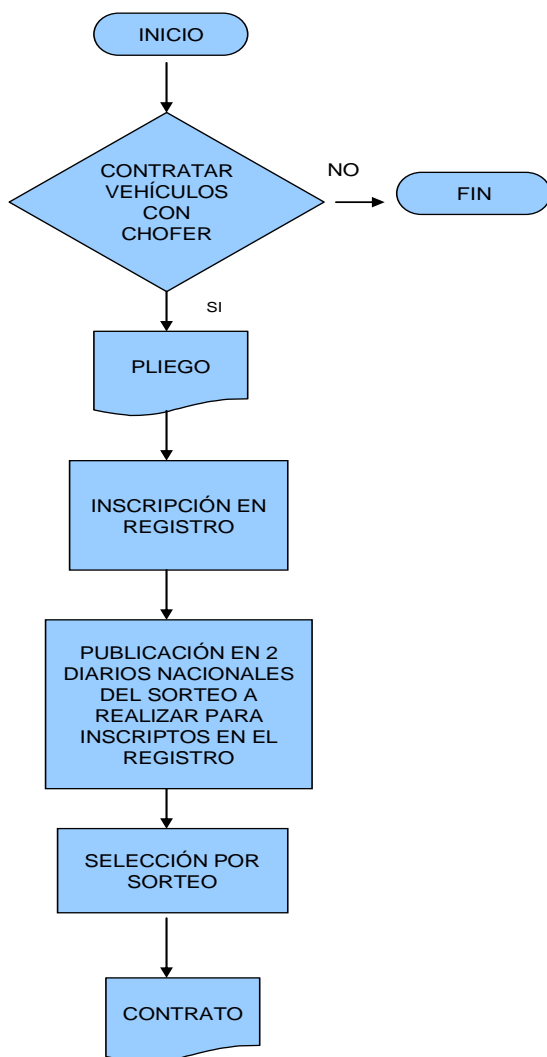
INICIO

CONTRATAR VEHÍCULOS CON CHOFER

NO

FIN

SI

PLIEGO

INSCRIPCIÓN EN REGISTRO

PUBLICACIÓN EN 2 DIARIOS NACIONALES DEL SORTEO A REALIZAR PARA INSCRIPTOS EN EL REGISTRO

SELECCIÓN POR SORTEO

CONTRATO